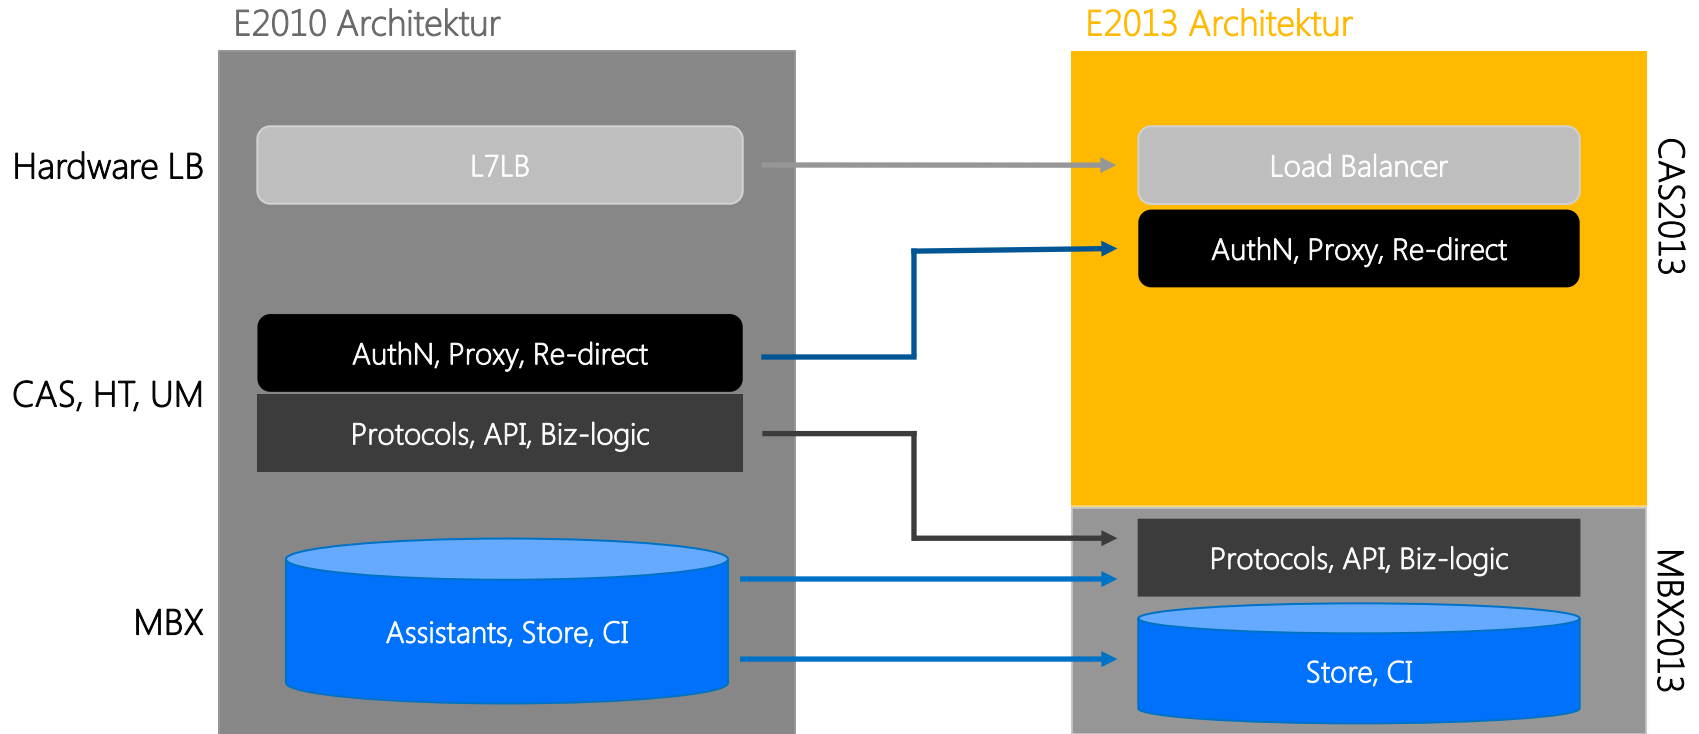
E2010 Architektur

Hardware LB

L7LB

CAS, HT, UM

AuthN, Proxy, Re-direct

Protocols, API, Biz-logic

MBX

Assistants, Store, CI

E2013 Architektur

Load Balancer

AuthN, Proxy, Re-direct

CAS2013

Protocols, API, Biz-logic

Store, CI

MBX2013